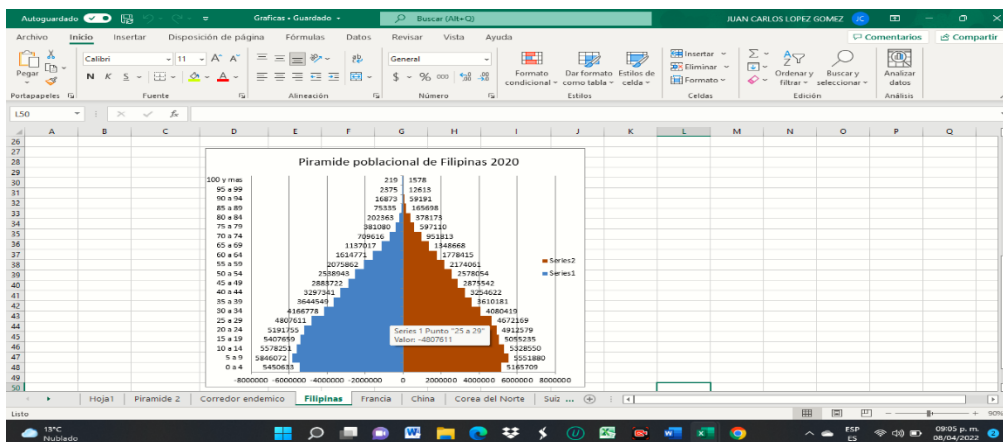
Autoguardado Graficas • Guardado Buscar (Alt+Q) JUAN CARLOS LOPEZ GOMEZ JC

Archivo Inicio Insertar Disposición de página Fórmulas Datos Revisar Vista Ayuda Comentarios Compartir

Pegar Calibri 11 General Formato condicional Dar formato como tabla Estilos de celda Insertar Eliminar Formato Ordenar y filtrar Buscar y seleccionar Analizar datos

Portapapeles Fuente Alineación Número Estilos Celdas Edición Análisis

L50 fx

Piramide poblacional de Filipinas 2020

| | | |
|---|---|---|
| 100 y mas | 219 | 1578 |
| 95 a 99 | 2375 | 12613 |
| 90 a 94 | 16873 | 59191 |
| 85 a 89 | 75335 | 165698 |
| 80 a 84 | 202563 | 378173 |
| 75 a 79 | 381080 | 597110 |
| 70 a 74 | 709616 | 951813 |
| 65 a 69 | 1137017 | 1348668 |
| 60 a 64 | 1614771 | 1778415 |
| 55 a 59 | 2075862 | 2174061 |
| 50 a 54 | 2538943 | 2578054 |
| 45 a 49 | 2883722 | 2875542 |
| 40 a 44 | 3297341 | 3254622 |
| 35 a 39 | 3644549 | 3610181 |
| 30 a 34 | 4166778 | 4080419 |
| 25 a 29 | 4807611 | 4672169 |
| 20 a 24 | 5191755 | 4912579 |
| 15 a 19 | 5407659 | 5095235 |
| 10 a 14 | 5578251 | 5328550 |
| 5 a 9 | 5846072 | 5551880 |
| 0 a 4 | 5450633 | 5165709 |

Series 1 Punto "25 a 29" Valor: -4807611

Series2
Series1

-8000000 -6000000 -4000000 -2000000 0 2000000 4000000 6000000 8000000

Hoja1 Piramide 2 Corredor endemico Filipinas Francia China Corea del Norte Sui ...

Listo

13°C Nublado ESP ES 09:05 p. m. 08/04/2022